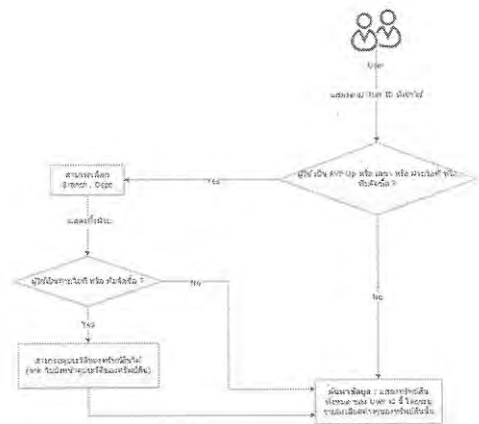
User

แสดงตาม User ID ที่ล็อกอิน

ผู้ใช้เป็น AVP Up หรือ เลขา หรือ ผู้ดูแลระบบ หรือ ทีมลีดเดอร์ ?

Yes

สามารถเลือก Branch , Dept

แสดงทั้งหมด

ผู้ใช้เป็นทีมลีดเดอร์ หรือ ทีมลีดเดอร์ ?

No

Yes

สามารถดูแผนกผู้ใช้ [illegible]
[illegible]

No

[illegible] User ID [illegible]
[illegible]